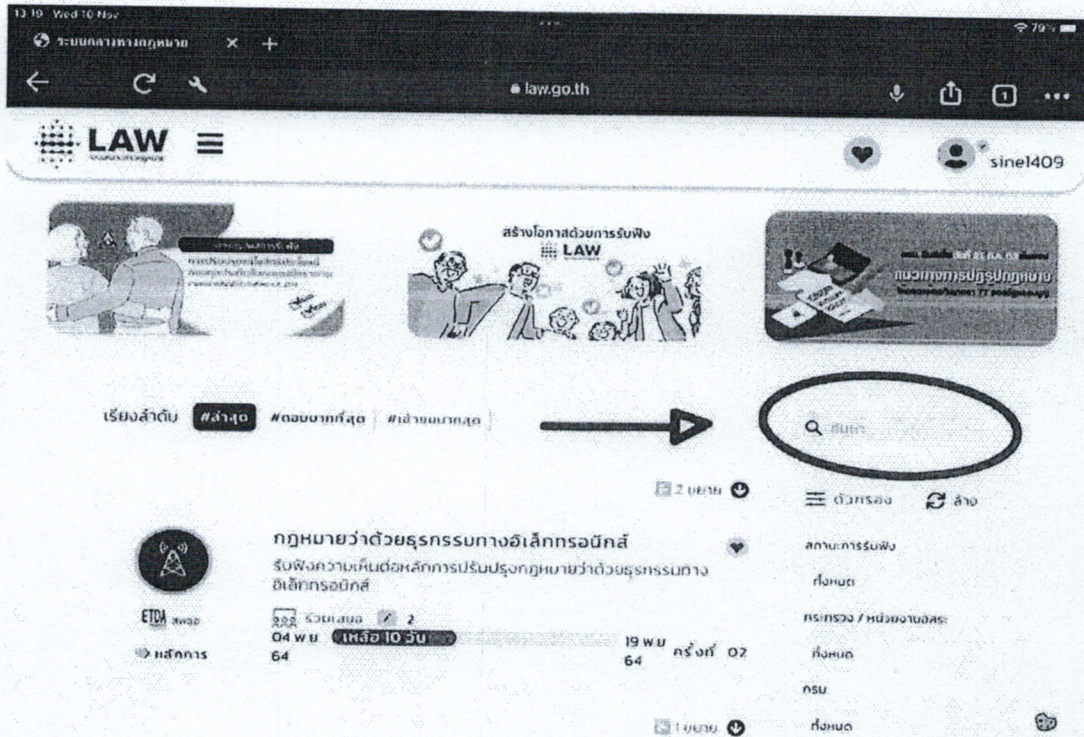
13:19 Wed 10 Nov

ระบบกลางทางกฎหมาย

79%

law.go.th

LAW

sine1409

สร้างโอกาสด้วยการรับฟัง

LAW

แนวทางการปฏิรูปกฎหมาย

เรียงลำดับ #ล่าสุด #ตอบมากที่สุด #เข้าชมมากสุด

ค้นหา

2 ขยาย

ตัวกรอง ล้าง

กฎหมายว่าด้วยธุรกรรมทางอิเล็กทรอนิกส์

รับฟังความเห็นต่อหลักการปรับปรุงกฎหมายว่าด้วยธุรกรรมทางอิเล็กทรอนิกส์

ETDA สพธอ

หลักการ

ร่วมเสนอ 2

04 พ.ย. 64

เหลือ 10 วัน

19 พ.ย. 64

ครั้งที่ 02

สถานะการรับฟัง

ทั้งหมด

กระทรวง / หน่วยงานอิสระ

ทั้งหมด

กรม

ทั้งหมด

1 ขยาย